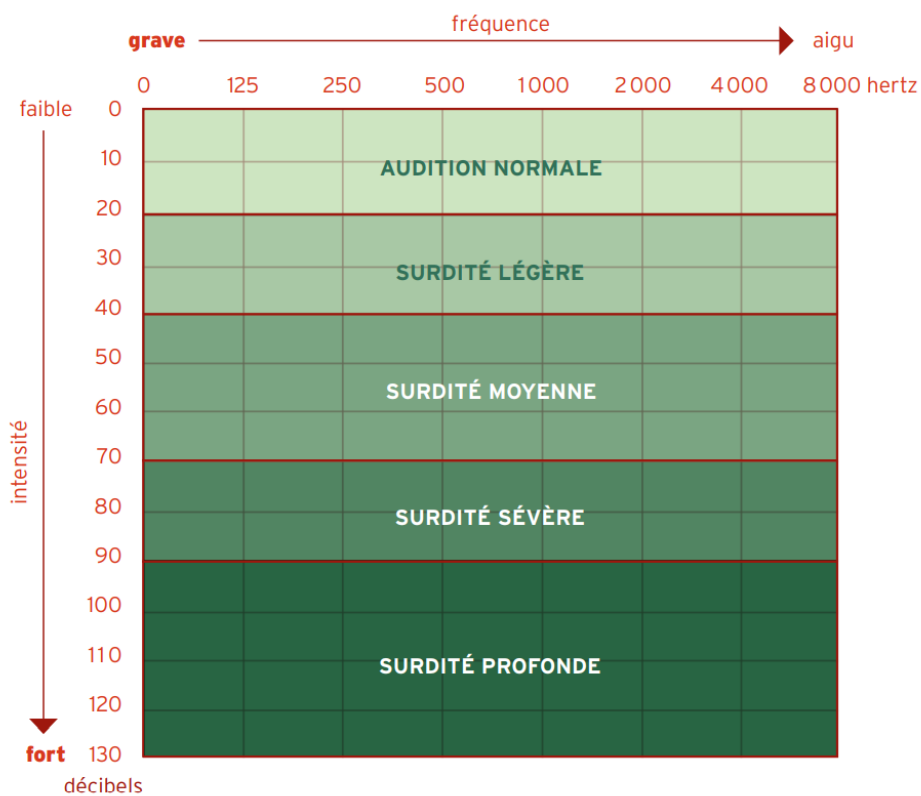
fréquence

grave aigu

0 125 250 500 1000 2000 4000 8000 hertz

faible

intensité

fort

décibels

0
10
20
30
40
50
60
70
80
90
100
110
120
130

AUDITION NORMALE

SURDITÉ LÉGÈRE

SURDITÉ MOYENNE

SURDITÉ SÉVÈRE

SURDITÉ PROFONDE